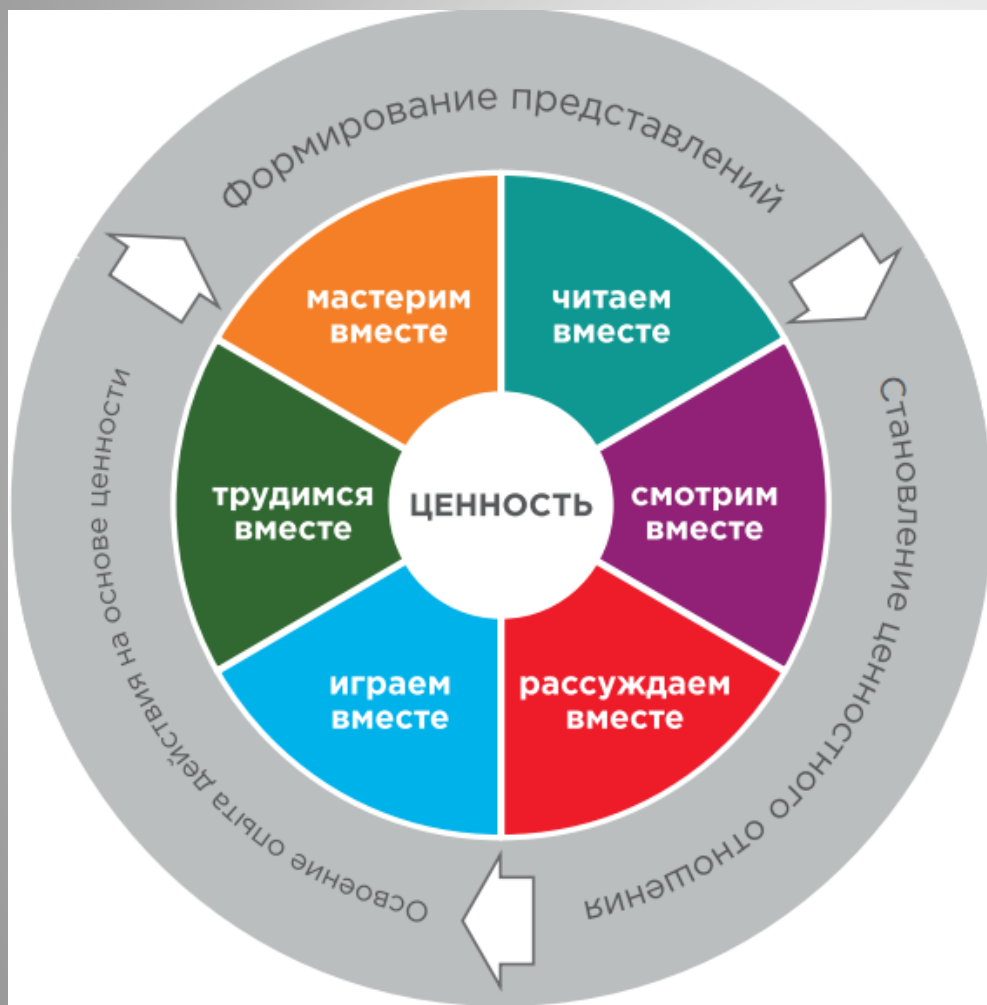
Формирование представлений

Становление ценностного отношения

Освоение опыта действия на основе ценности

мастерим вместе

читаем вместе

трудимся вместе

ЦЕННОСТЬ

смотрим вместе

играем вместе

рассуждаем вместе